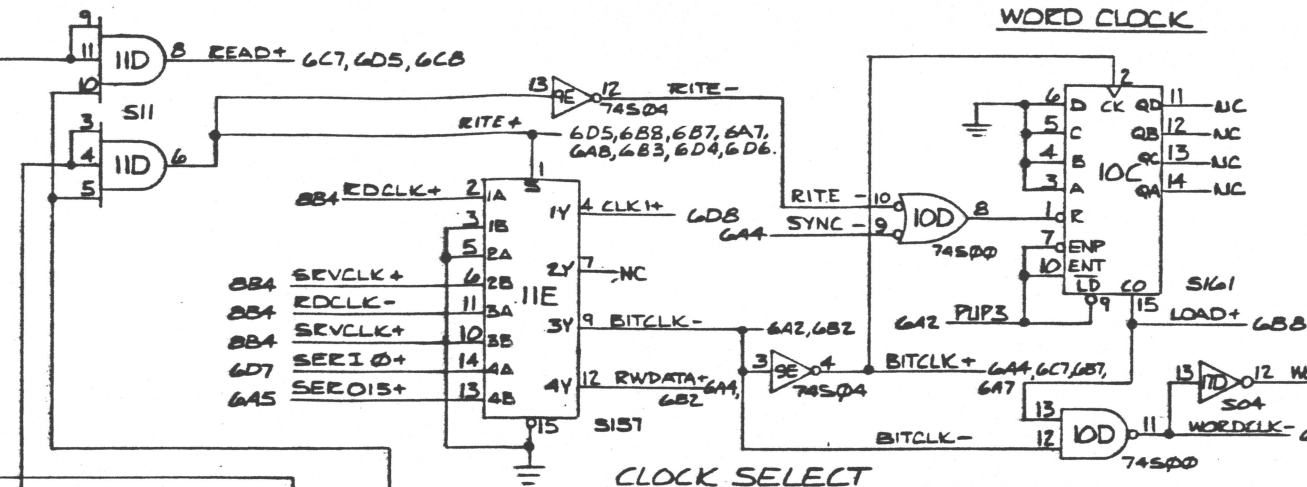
WORD CLOCK

9
11
11D
8 READ+ 6C7, 6D5, 6C8
10
S11
3
4
11D
6
5

13
9E
12 RITE-
74S04
RITE+
6D5, 6B8, 6B7, 6A7, 6A8, 6B3, 6D4, 6D6.
1
S

8B4 RDCLK+ 2 1A
3 1B
5 2A
8B4 SRVCLK+ 6 2B
8B4 RDCLK- 11 3A
8B4 SRVCLK+ 10 3B
6D7 SERI Ø+ 14 4A
6A5 SERO15+ 13 4B
11E
1Y 4 CLK1+ 6D8
2Y 7 NC
3Y 9 BITCLK- 6A2, 6B2
4Y 12 RWDATA+ 6A4, 6B2
15
S157

RITE - 10
SYNC - 9
6A4
10D
8
74S00

3
9E
4
74S04
BITCLK+ 6A4, 6C7, 6B7, 6A7

2
6 D CK QD 11 NC
5 C QB 12 NC
4 B 10C QC 13 NC
3 A QA 14 NC
1 R
7 ENP
10 ENT
LD CO
9
15 LOAD+ 6B8
S161
6A2 PUP3

13
7D
12 W
S04
13
12
10D
11
WORDCLK-
74S00
BITCLK-

CLOCK SELECT